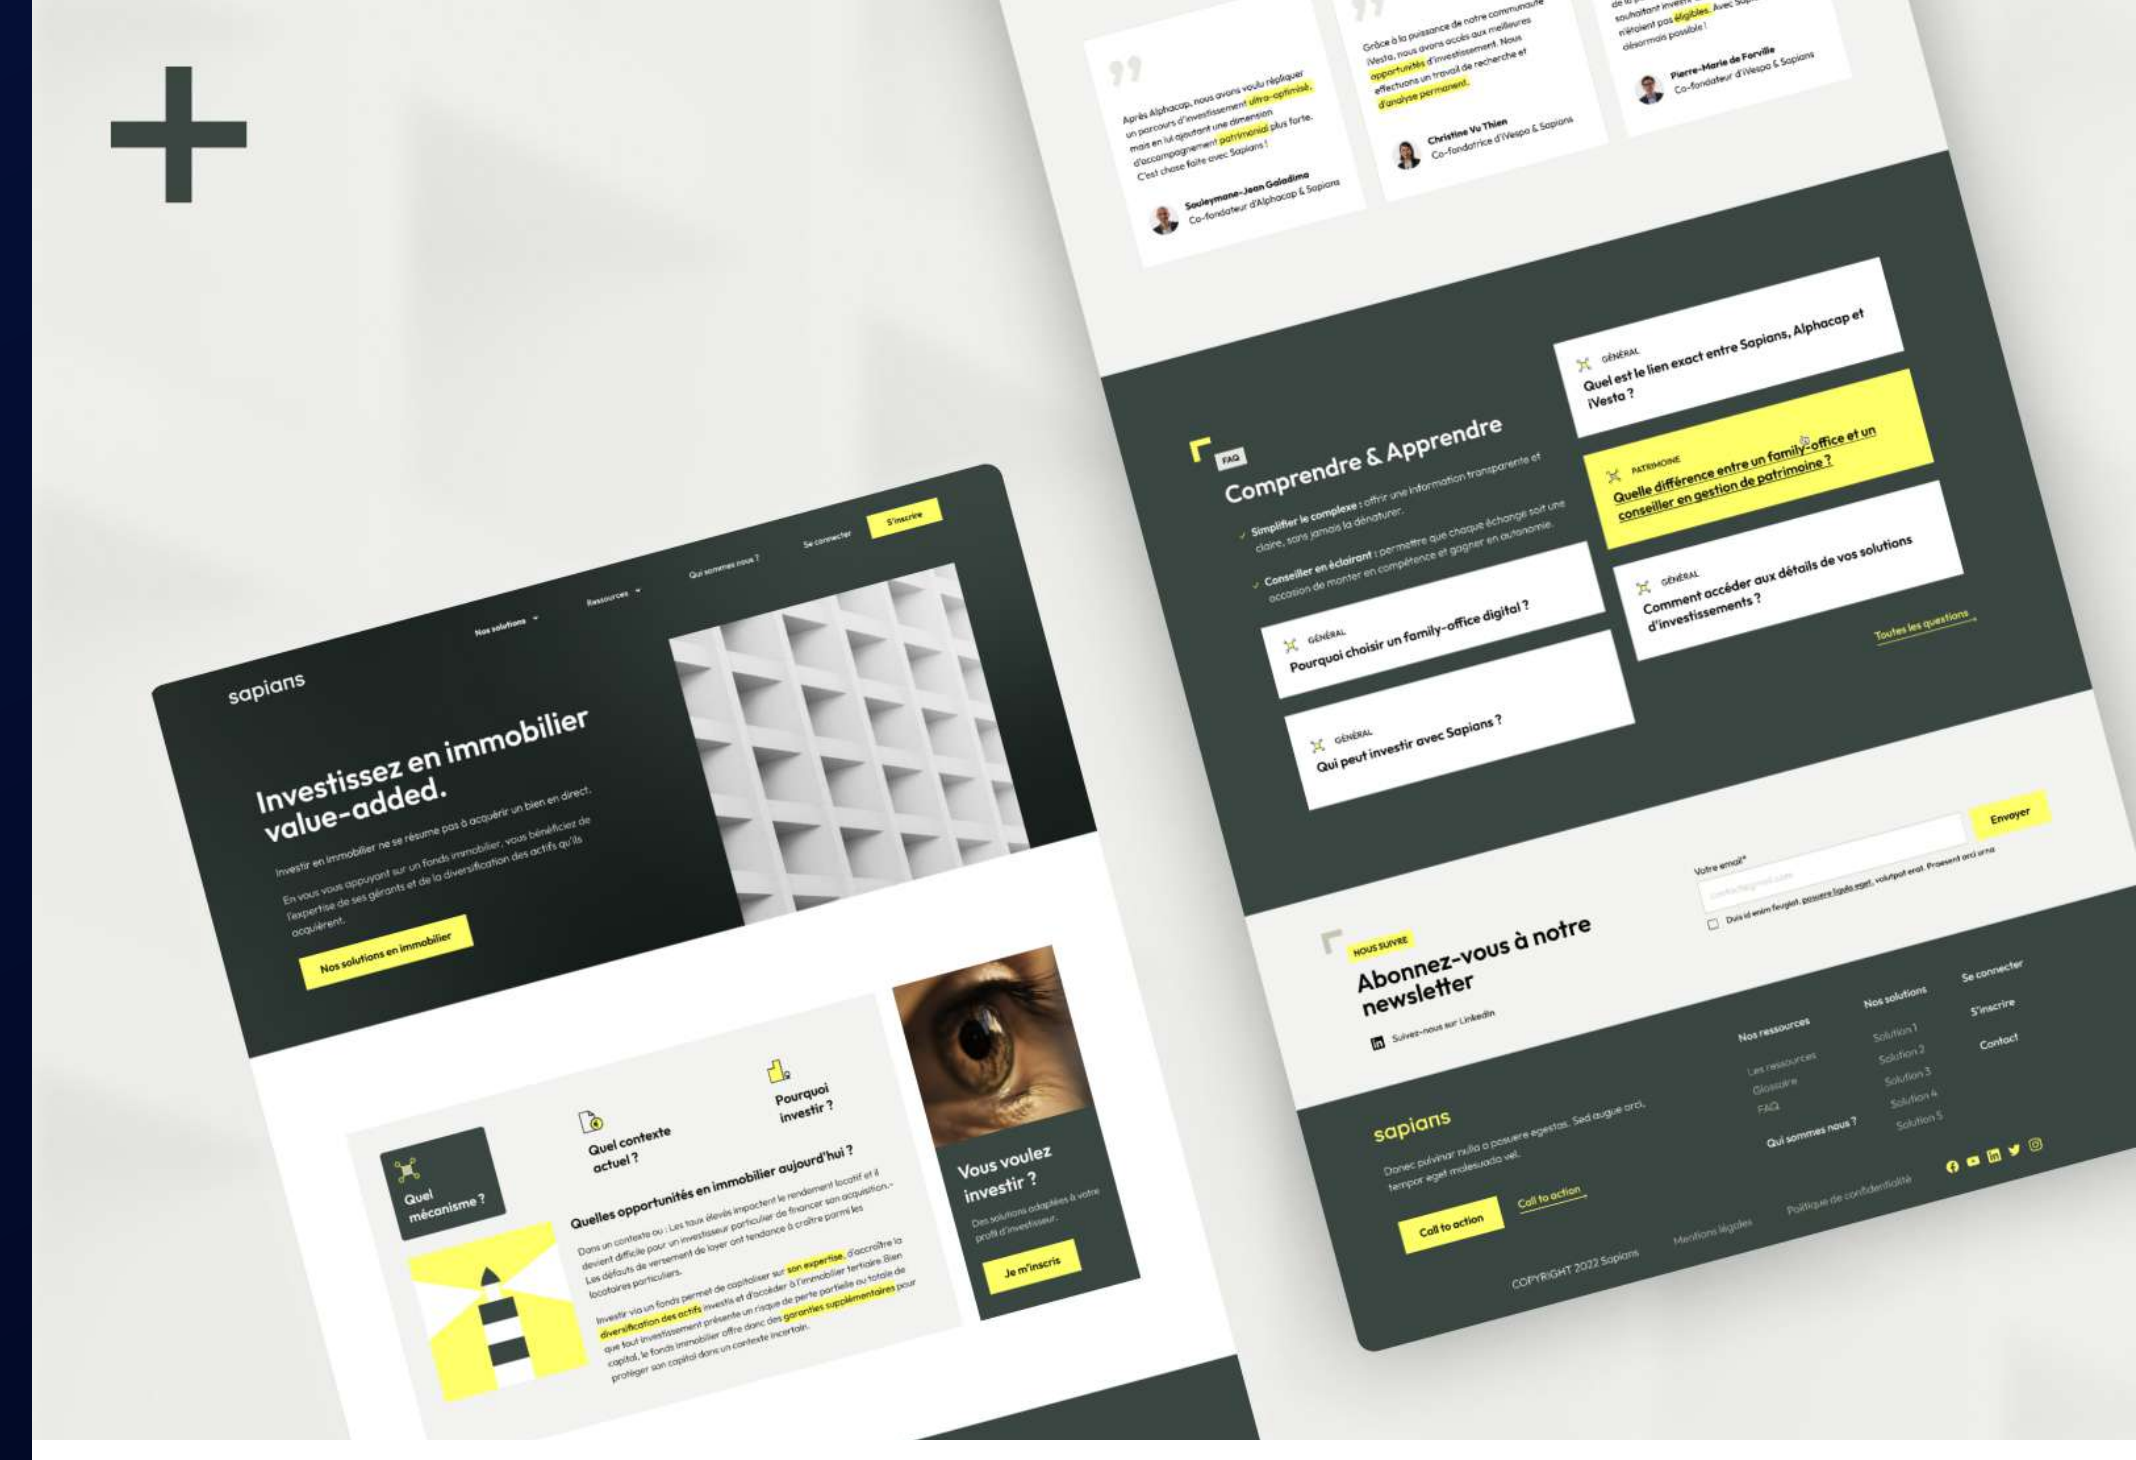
sapians

Nos solutions
Ressources
Qui sommes nous ?
Se connecter
S'inscrire

Investissez en immobilier value-added.

Investir en immobilier ne se résume pas à acquérir un bien en direct.

En vous vous appuyant sur un fonds immobilier, vous bénéficiez de l'expertise de ses gérants et de la diversification des actifs qu'ils acquièrent.

Nos solutions en immobilier

Quel mécanisme ?

Quel contexte actuel ?

Pourquoi investir ?

Quelles opportunités en immobilier aujourd'hui ?

Dans un contexte où : Les taux élevés impactent le rendement locatif et il devient difficile pour un investisseur particulier de financer son acquisition. Les défauts de versement de loyer ont tendance à croître parmi les locataires particuliers.

Investir via un fonds permet de capitaliser sur son expertise, d'accroître la diversification des actifs investis et d'accéder à l'immobilier tertiaire. Bien que tout investissement présente un risque de perte partielle ou totale de capital, le fonds immobilier offre donc des garanties supplémentaires pour protéger son capital dans un contexte incertain.

Vous voulez investir ?

Des solutions adaptées à votre profil d'investisseur.

Je m'inscris

Après Alphacap, nous avons voulu répliquer un parcours d'investissement ultra-optimisé, mais en lui ajoutant une dimension d'accompagnement patrimonial plus forte. C'est chose faite avec Sapians !

Souleymane-Jean Galadima
Co-fondateur d'Alphacap & Sapians

Grâce à la puissance de notre communauté iVesta, nous avons accès aux meilleures opportunités d'investissement. Nous effectuons un travail de recherche et d'analyse permanent.

Christine Vu Thien
Co-fondatrice d'iVespa & Sapians

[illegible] souhaitant investir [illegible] n'étaient pas éligibles. Avec Sap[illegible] désormais possible !

Pierre-Marie de Forville
Co-fondateur d'iVespa & Sapians

FAQ
Comprendre & Apprendre

Simplifier le complexe : offrir une information transparente et claire, sans jamais la dénaturer.

Conseiller en éclairant : permettre que chaque échange soit une occasion de monter en compétence et gagner en autonomie.

GÉNÉRAL
Quel est le lien exact entre Sapians, Alphacap et iVesta ?

PATRIMOINE
Quelle différence entre un family-office et un conseiller en gestion de patrimoine ?

GÉNÉRAL
Pourquoi choisir un family-office digital ?

GÉNÉRAL
Comment accéder aux détails de vos solutions d'investissements ?

GÉNÉRAL
Qui peut investir avec Sapians ?

Toutes les questions

NOUS SUIVRE
Abonnez-vous à notre newsletter

Suivez-nous sur LinkedIn

Votre email*
contact@gmail.com
Envoyer
Duis id enim feugiat, posuere ligula eget, volutpat erat. Praesent orci urna

sapians
Donec pulvinar nulla a posuere egestas. Sed augue orci, tempor eget malesuada vel.

Call to action
Call to action

Nos ressources
Les ressources
Glossaire
FAQ

Nos solutions
Solution 1
Solution 2
Solution 3
Solution 4
Solution 5

Se connecter
S'inscrire
Contact

Qui sommes nous ?

COPYRIGHT 2022 Sapians
Mentions légales
Politique de confidentialité